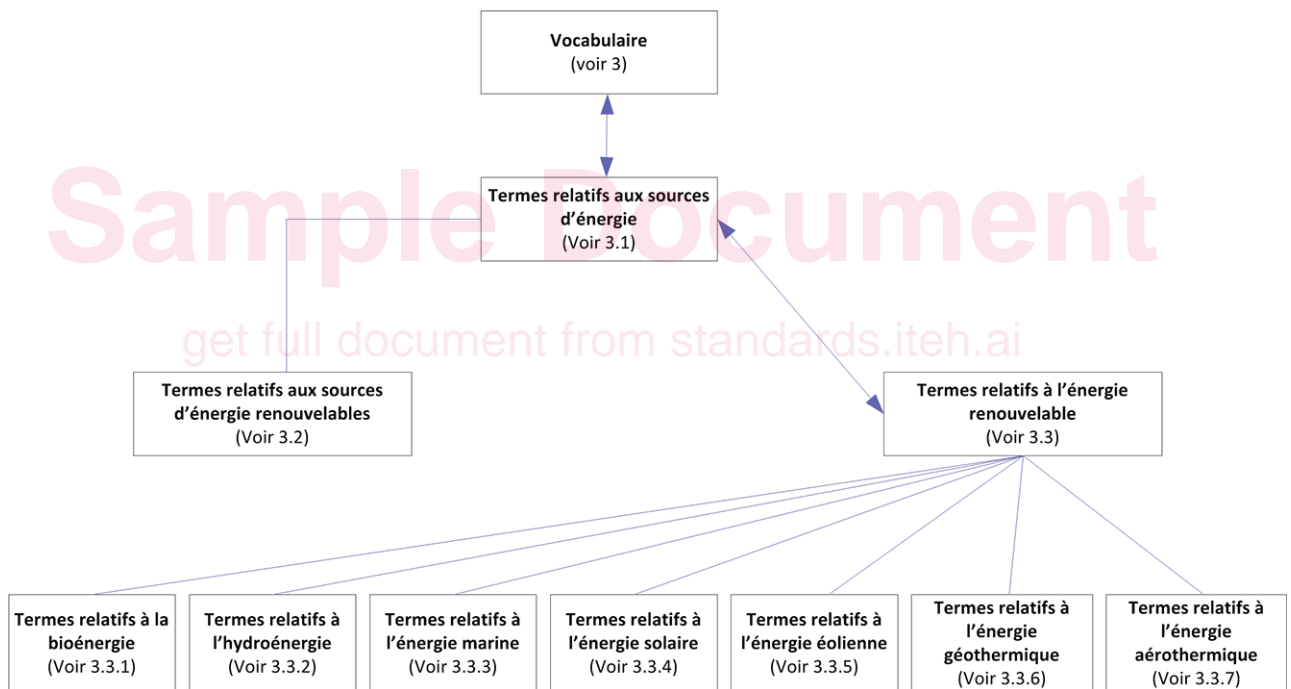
Vocabulaire
(voir 3)

Termes relatifs aux sources d'énergie
(Voir 3.1)

Sample Document

get full document from standards.iteh.ai

Termes relatifs aux sources d'énergie renouvelables
(Voir 3.2)

Termes relatifs à l'énergie renouvelable
(Voir 3.3)

Termes relatifs à la bioénergie
(Voir 3.3.1)

Termes relatifs à l'hydroénergie
(Voir 3.3.2)

Termes relatifs à l'énergie marine
(Voir 3.3.3)

Termes relatifs à l'énergie solaire
(Voir 3.3.4)

Termes relatifs à l'énergie éolienne
(Voir 3.3.5)

Termes relatifs à l'énergie géothermique
(Voir 3.3.6)

Termes relatifs à l'énergie aérothermique
(Voir 3.3.7)